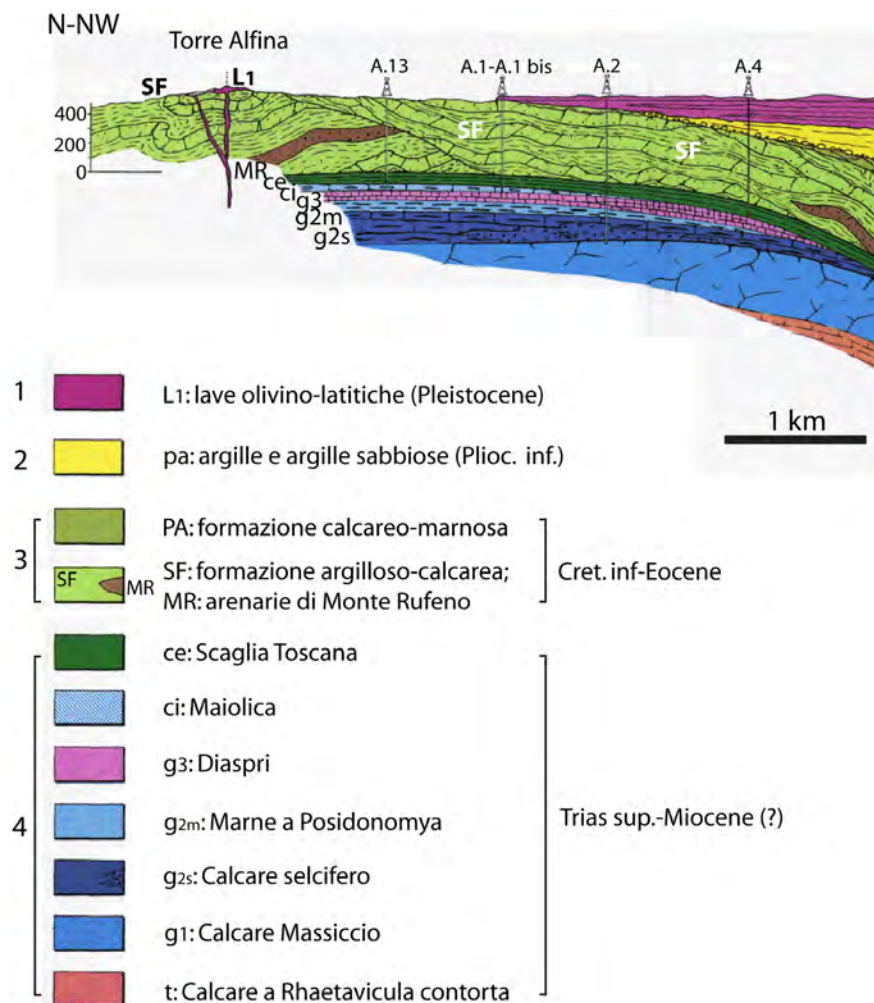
N-NW

Torre Alfina

SF L1

A.13 A.1-A.1 bis A.2 A.4

400
200
0

SF

SF

MR ce ci g3 g2m g2s

1 km

1 L1: lave olivino-latitiche (Pleistocene)

2 pa: argille e argille sabbiose (Plioc. inf.)

3 PA: formazione calcareo-marnosa
SF MR SF: formazione argilloso-calcarea; MR: arenarie di Monte Rufeno
Cret. inf-Eocene

4 ce: Scaglia Toscana
ci: Maiolica
g3: Diaspri
g2m: Marne a Posidonomya
g2s: Calcare selcifero
g1: Calcare Massiccio
t: Calcare a Rhaetavicula contorta
Trias sup.-Miocene (?)